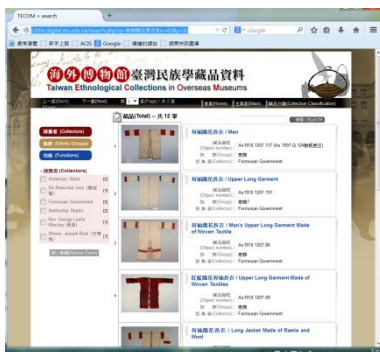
TECOM > search

tecom.digital.ntu.edu.tw/search.php

Google

海外博物館臺灣民族學藏品資料
Taiwan Ethnological Collections in Overseas Museums

典藏者 (Collectors)
族群 (Ethnic Groups)
功能 (Functions)

藏品(Total) — 共 12 筆

有袖織長衣 / Man

有袖織長衣 / Upper Long Garment

有袖織長衣 / Man's Upper Long Garment Made of Woven Textile

紅藍織紋有袖長衣 / Upper Long Garment Made of Woven Textiles

有袖織長衣 / Long Jacket Made of Ramie and Wool

Formosan Government